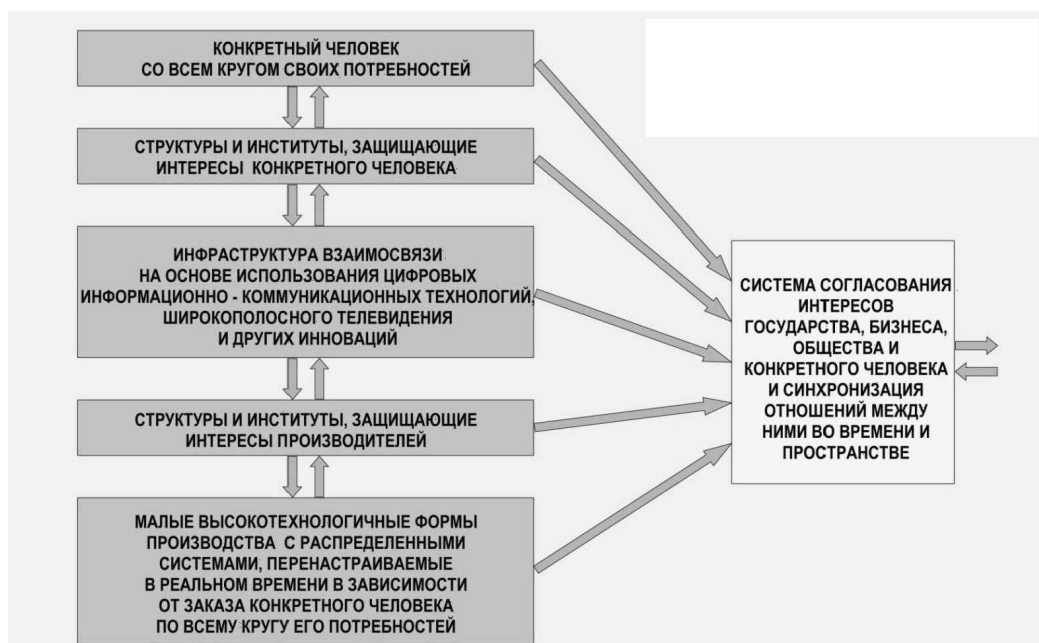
КОНКРЕТНЫЙ ЧЕЛОВЕК СО ВСЕМ КРУГОМ СВОИХ ПОТРЕБНОСТЕЙ

СТРУКТУРЫ И ИНСТИТУТЫ, ЗАЩИЩАЮЩИЕ ИНТЕРЕСЫ КОНКРЕТНОГО ЧЕЛОВЕКА

ИНФРАСТРУКТУРА ВЗАИМОСВЯЗИ НА ОСНОВЕ ИСПОЛЬЗОВАНИЯ ЦИФРОВЫХ ИНФОРМАЦИОННО - КОММУНИКАЦИОННЫХ ТЕХНОЛОГИЙ, ШИРОКОПОЛОСНОГО ТЕЛЕВИДЕНИЯ И ДРУГИХ ИННОВАЦИЙ

СТРУКТУРЫ И ИНСТИТУТЫ, ЗАЩИЩАЮЩИЕ ИНТЕРЕСЫ ПРОИЗВОДИТЕЛЕЙ

МАЛЫЕ ВЫСОКОТЕХНОЛОГИЧНЫЕ ФОРМЫ ПРОИЗВОДСТВА С РАСПРЕДЕЛЕННЫМИ СИСТЕМАМИ, ПЕРЕНАСТРАИВАЕМЫЕ В РЕАЛЬНОМ ВРЕМЕНИ В ЗАВИСИМОСТИ ОТ ЗАКАЗА КОНКРЕТНОГО ЧЕЛОВЕКА ПО ВСЕМУ КРУГУ ЕГО ПОТРЕБНОСТЕЙ

СИСТЕМА СОГЛАСОВАНИЯ ИНТЕРЕСОВ ГОСУДАРСТВА, БИЗНЕСА, ОБЩЕСТВА И КОНКРЕТНОГО ЧЕЛОВЕКА И СИНХРОНИЗАЦИЯ ОТНОШЕНИЙ МЕЖДУ НИМИ ВО ВРЕМЕНИ И ПРОСТРАНСТВЕ